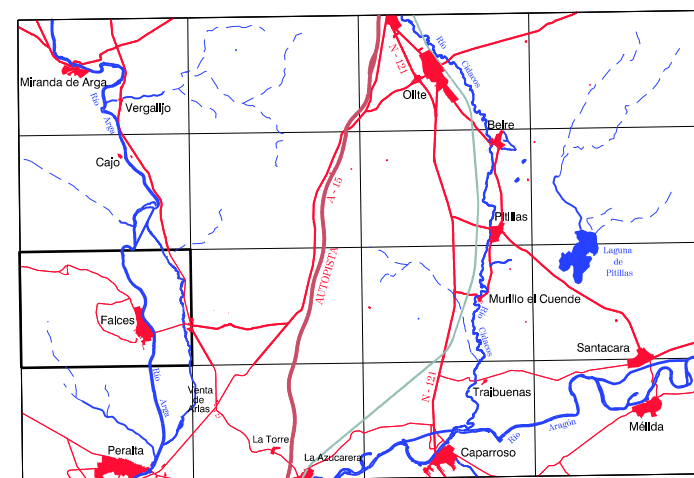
Miranda de Arga
Río Arga
Vergalijo
Cajo
Olite
N-121
Río Cidacos
Beire
A-15
AUTOPISTA
Pitillas
Laguna de Pitillas
Murillo el Cuende
Río Cidacos
Falces
Santacara
Venta de Arlas
Río Arga
N-121
Traibuenas
Mélida
Río Aragón
Río Aragón
La Torre
Peralta
La Azucarera
Caparroso